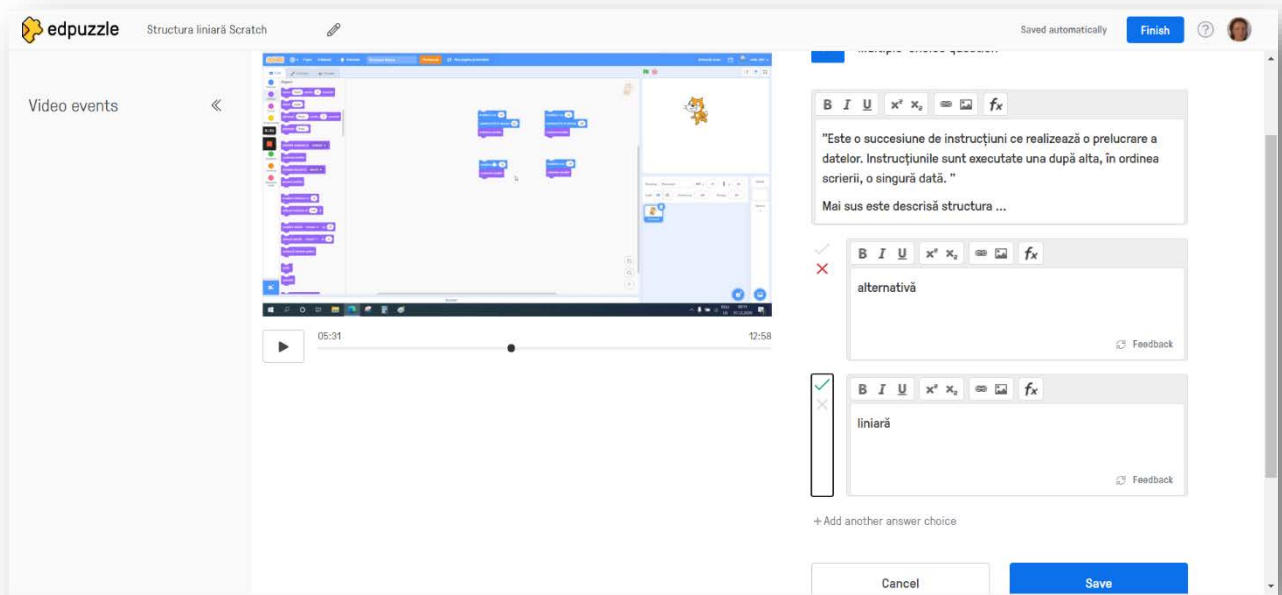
edpuzzle Structura liniară Scratch

Saved automatically Finish

Video events «

Multiple-choice question

05:31 12:58

"Este o succesiune de instrucțiuni ce realizează o prelucrare a datelor. Instrucțiunile sunt executate una după alta, în ordinea scrierii, o singură dată. "

Mai sus este descrisă structura ...

alternativă

Feedback

liniară

Feedback

+ Add another answer choice

Cancel

Save